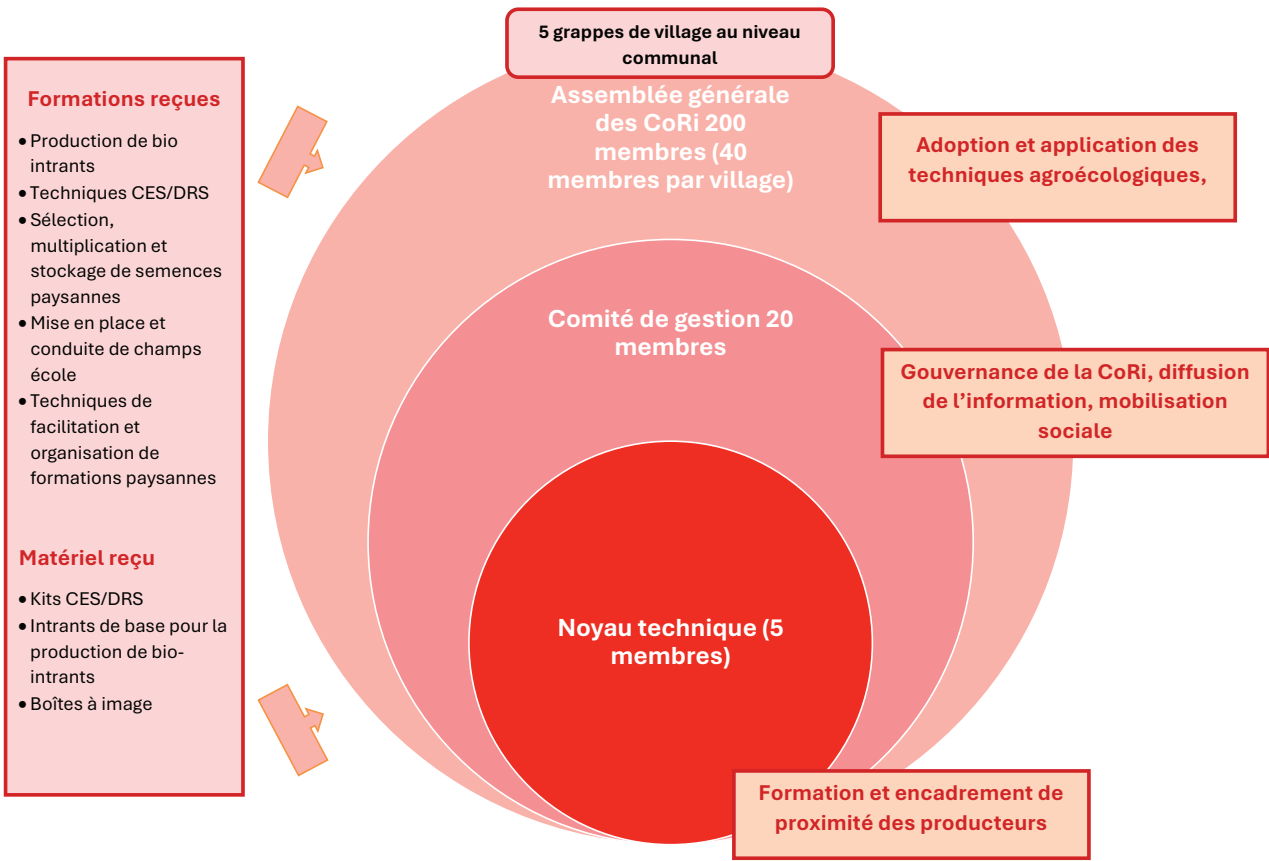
5 grappes de village au niveau communal

Formations reçues

- Production de bio intrants
- Techniques CES/DRS
- Sélection, multiplication et stockage de semences paysannes
- Mise en place et conduite de champs école
- Techniques de facilitation et organisation de formations paysannes

Matériel reçu

- Kits CES/DRS
- Intrants de base pour la production de bio-intrants
- Boîtes à image

Assemblée générale des CoRi 200 membres (40 membres par village)

Adoption et application des techniques agroécologiques,

Comité de gestion 20 membres

Gouvernance de la CoRi, diffusion de l'information, mobilisation sociale

Noyau technique (5 membres)

Formation et encadrement de proximité des producteurs